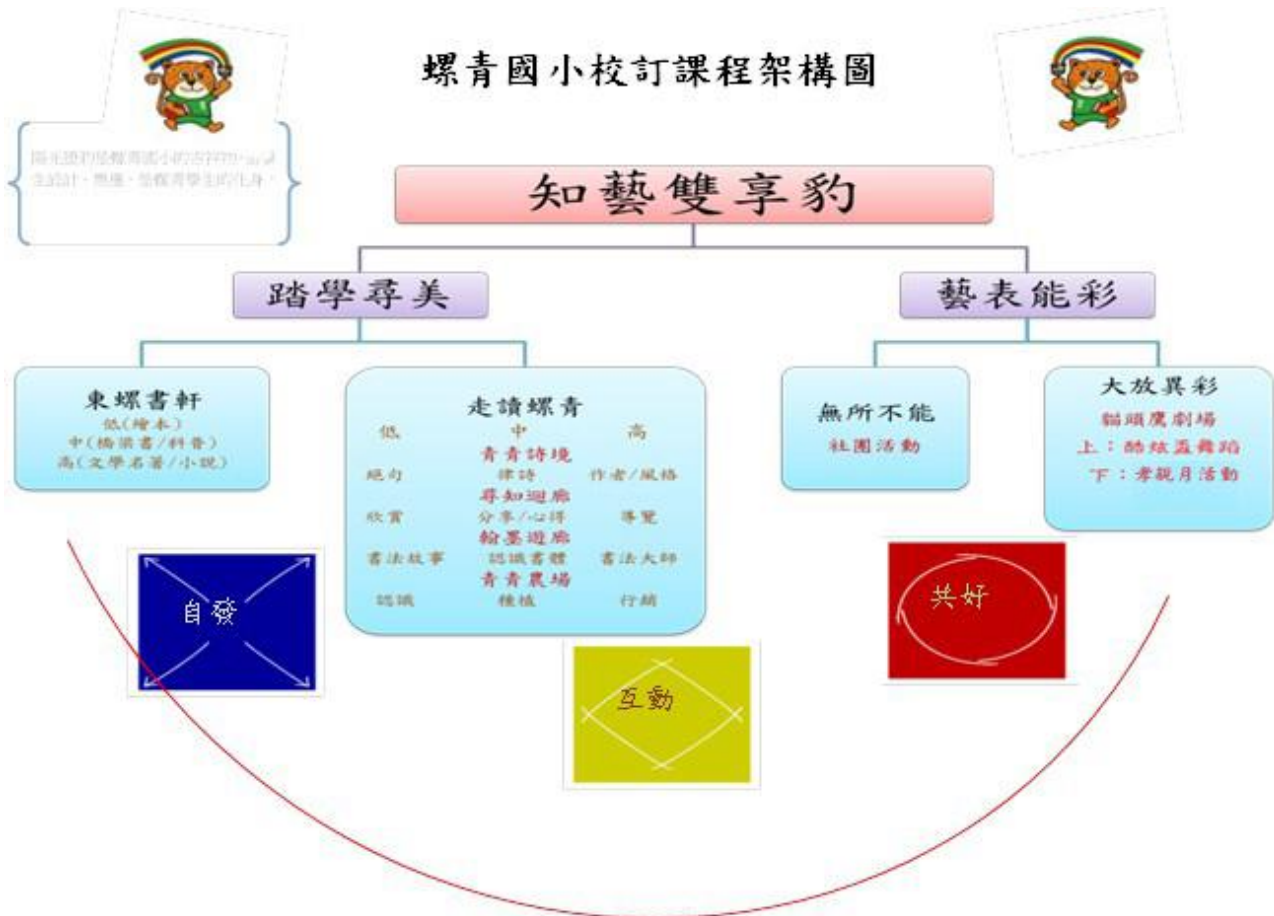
螺青國小校訂課程架構圖

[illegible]

知藝雙享豹

踏學尋美

藝表能彩

東螺書軒
低(繪本)
中(橋梁書/科普)
高(文學名著/小說)

走讀螺青
低 中 高
青青詩境
絕句 律詩 作者/風格
尋知迴廊
欣賞 分享/心得 導覽
翰墨迴廊
書法故事 認識書體 書法大師
青青農場
認識 種植 行銷

無所不能
社團活動

大放異彩
貓頭鷹劇場
上:酷炫蓋舞蹈
下:孝親月活動

自發

互動

共好